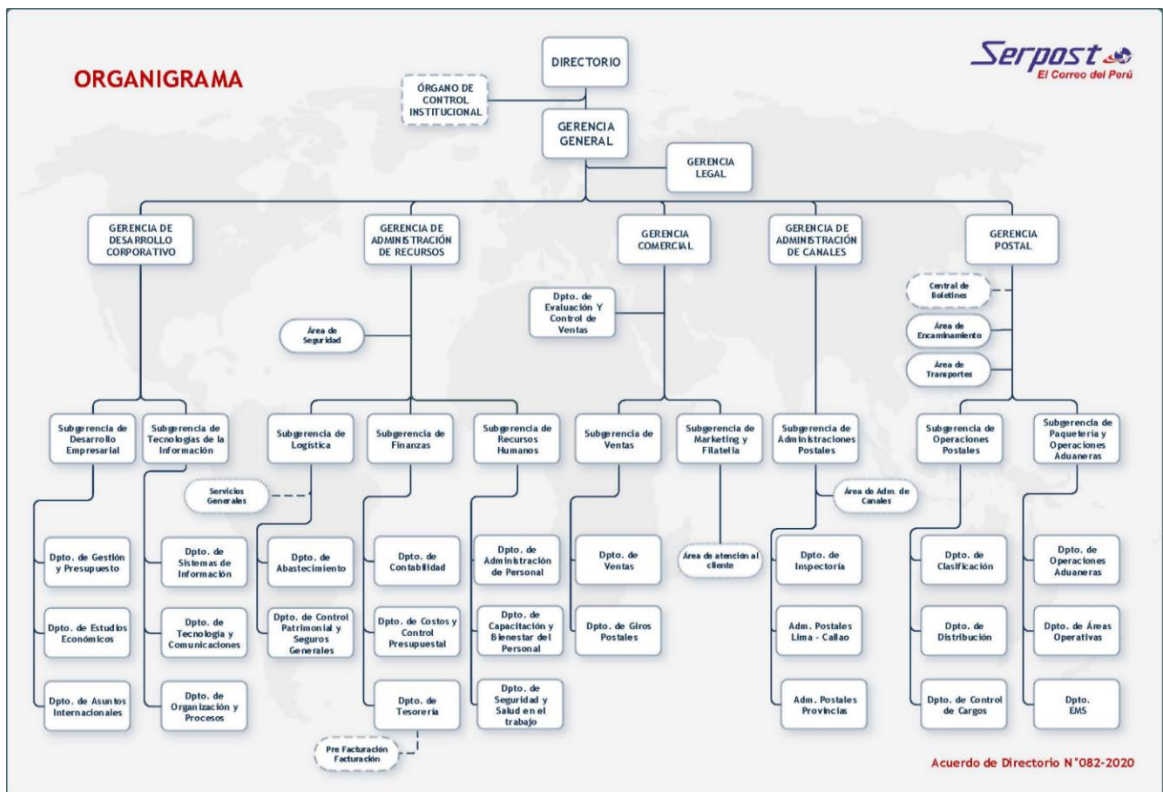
ORGANIGRAMA

Serpost
El Correo del Perú

DIRECTORIO

ÓRGANO DE CONTROL INSTITUCIONAL

GERENCIA GENERAL

GERENCIA LEGAL

GERENCIA DE DESARROLLO CORPORATIVO

GERENCIA DE ADMINISTRACIÓN DE RECURSOS

GERENCIA COMERCIAL

GERENCIA DE ADMINISTRACIÓN DE CANALES

GERENCIA POSTAL

Central de Boletines

Área de Encaminamiento

Área de Transportes

Dpto. de Evaluación Y Control de Ventas

Área de Seguridad

Subgerencia de Desarrollo Empresarial

Subgerencia de Tecnologías de la Información

Subgerencia de Logística

Subgerencia de Finanzas

Subgerencia de Recursos Humanos

Subgerencia de Ventas

Subgerencia de Marketing y Filatelia

Subgerencia de Administraciones Postales

Subgerencia de Operaciones Postales

Subgerencia de Paquetería y Operaciones Aduaneras

Servicios Generales

Área de Adm. de Canales

Dpto. de Gestión y Presupuesto

Dpto. de Estudios Económicos

Dpto. de Asuntos Internacionales

Dpto. de Sistemas de Información

Dpto. de Tecnología y Comunicaciones

Dpto. de Organización y Procesos

Dpto. de Abastecimiento

Dpto. de Control Patrimonial y Seguros Generales

Dpto. de Contabilidad

Dpto. de Costos y Control Presupuestal

Dpto. de Tesorería

Pre Facturación Facturación

Dpto. de Administración de Personal

Dpto. de Capacitación y Bienestar del Personal

Dpto. de Seguridad y Salud en el trabajo

Dpto. de Ventas

Dpto. de Giros Postales

Área de atención al cliente

Dpto. de Inspectoría

Adm. Postales Lima - Callao

Adm. Postales Provincias

Dpto. de Clasificación

Dpto. de Distribución

Dpto. de Control de Cargos

Dpto. de Operaciones Aduaneras

Dpto. de Áreas Operativas

Dpto. EMS

Acuerdo de Directorio N°082-2020